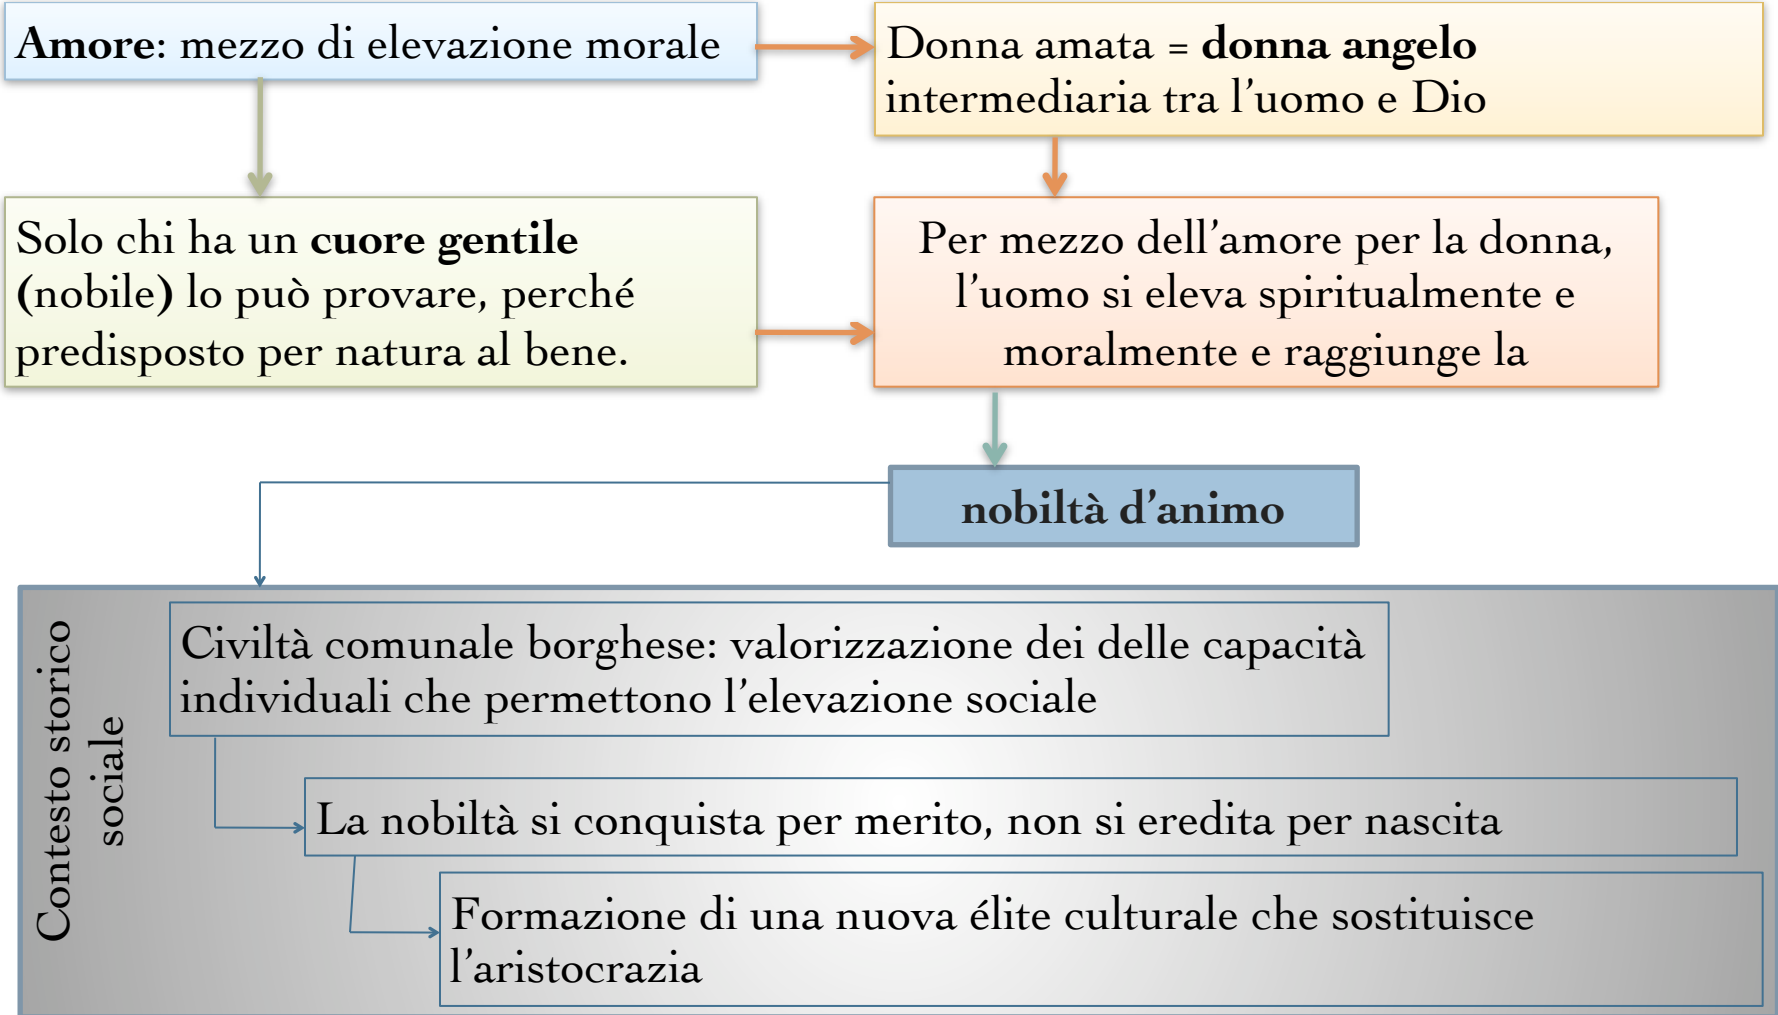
**Amore**: mezzo di elevazione morale

Donna amata = **donna angelo** intermediaria tra l'uomo e Dio

Solo chi ha un **cuore gentile** (nobile) lo può provare, perché predisposto per natura al bene.

Per mezzo dell'amore per la donna, l'uomo si eleva spiritualmente e moralmente e raggiunge la

**nobiltà d'animo**

Contesto storico sociale

Civiltà comunale borghese: valorizzazione dei delle capacità individuali che permettono l'elevazione sociale

La nobiltà si conquista per merito, non si eredita per nascita

Formazione di una nuova élite culturale che sostituisce l'aristocrazia